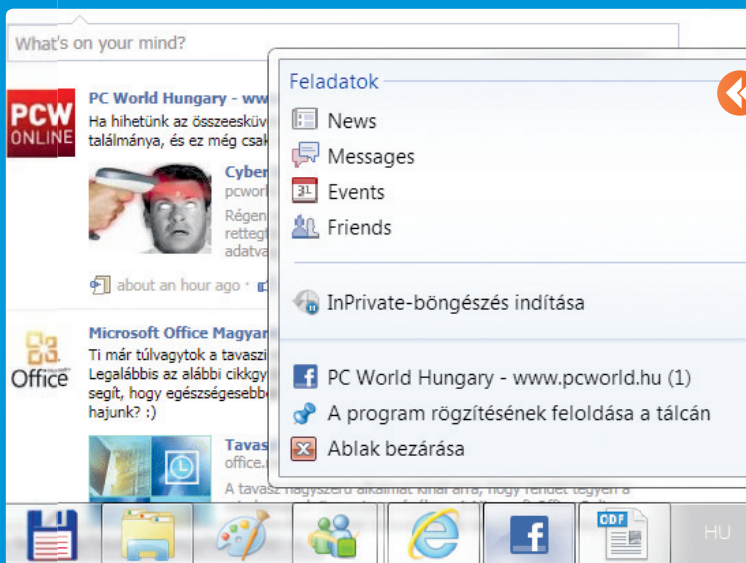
What's on your mind?

PCW ONLINE

PC World Hungary - ww

Ha hihetünk az összeesküv

találmánya, és ez még csak

Cyber

pcworl

Régen

rettegt

adatva

about an hour ago ·

Office

Microsoft Office Magyar

Ti már túlvagytok a tavaszi

Legalábbis az alábbi cikkgy

segít, hogy egészségesebb

hajunk? :)

Tavas

office.

A tavasz nagyszerű alkalmat kínál arra, hogy rendet tegyen a

Feladatok

News

Messages

Events

Friends

InPrivate-böngészés indítása

PC World Hungary - www.pcworld.hu (1)

A program rögzítésének feloldása a tálcán

Ablak bezárása

HU